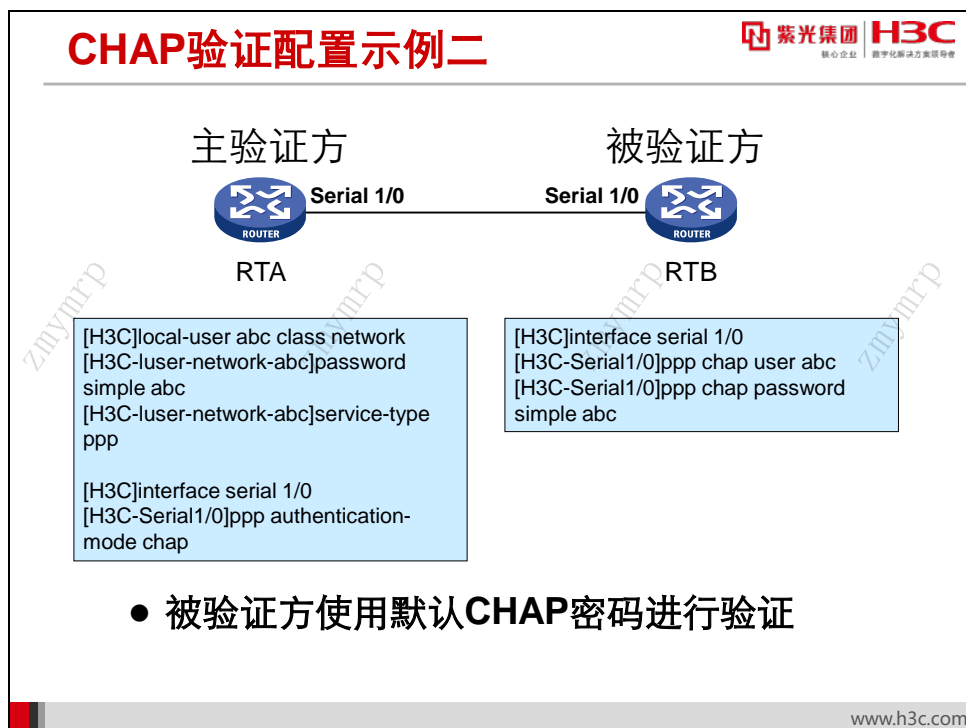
CHAP验证配置示例二

紫光集团 核心企业 H3C 数字化解决方案领导者

主验证方

被验证方

Serial 1/0

Serial 1/0

ROUTER

ROUTER

RTA

RTB

zmymrp

zmymrp

zmymrp

zmymrp

[H3C]local-user abc class network
[H3C-luser-network-abc]password simple abc
[H3C-luser-network-abc]service-type ppp

[H3C]interface serial 1/0
[H3C-Serial1/0]ppp authentication-mode chap

[H3C]interface serial 1/0
[H3C-Serial1/0]ppp chap user abc
[H3C-Serial1/0]ppp chap password simple abc

● 被验证方使用默认CHAP密码进行验证

www.h3c.com